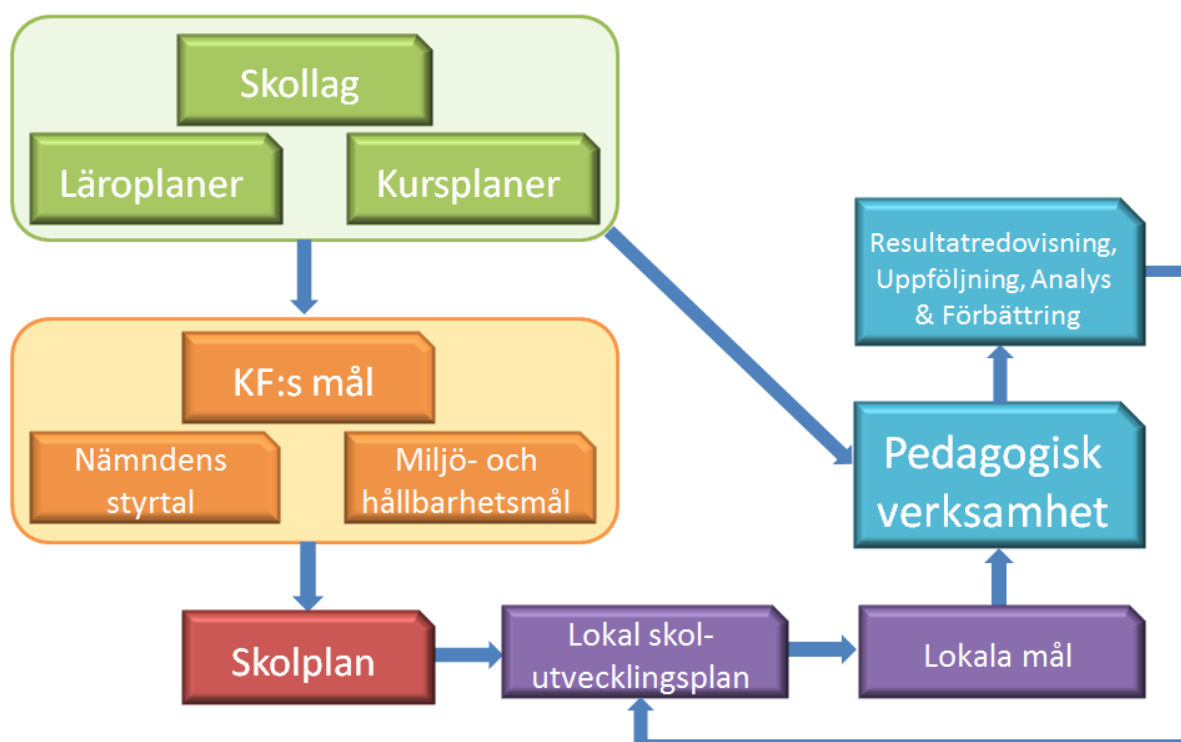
Skollag

Läroplaner

Kursplaner

Resultatredovisning, Uppföljning, Analys & Förbättring

KF:s mål

Nämndens styrtal

Miljö- och hållbarhetsmål

Pedagogisk verksamhet

Skolplan

Lokal skol-utvecklingsplan

Lokala mål